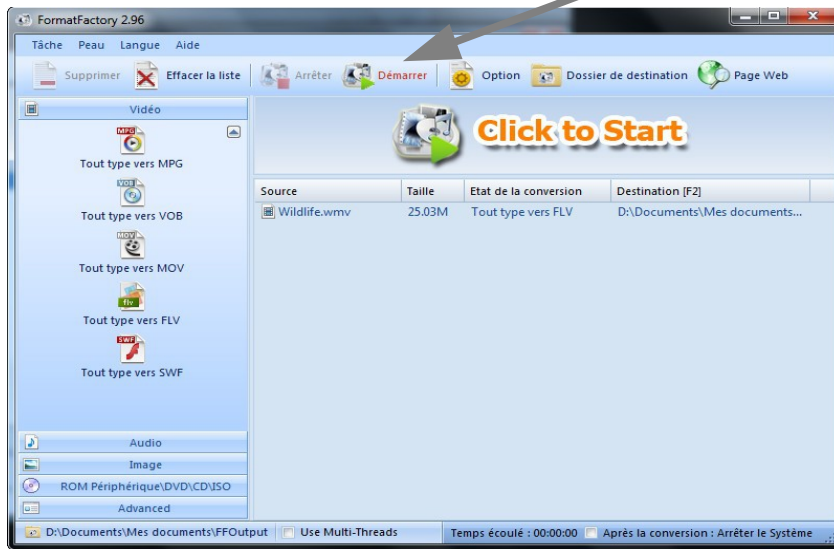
FormatFactory 2.96

Tâche Peau Langue Aide

Supprimer Effacer la liste Arrêter Démarrer Option Dossier de destination Page Web

Vidéo

MPG
Tout type vers MPG

VOB
Tout type vers VOB

MOV
Tout type vers MOV

flv
Tout type vers FLV

SWF
Tout type vers SWF

Audio
Image
ROM Périphérique\DVD\CD\ISO
Advanced

Click to Start

| Source | Taille | Etat de la conversion | Destination [F2] |
|---|---|---|---|
| Wildlife.wmv | 25.03M | Tout type vers FLV | D:\Documents\Mes documents... |

D:\Documents\Mes documents\FFOutput Use Multi-Threads Temps écoulé : 00:00:00 Après la conversion : Arrêter le Système